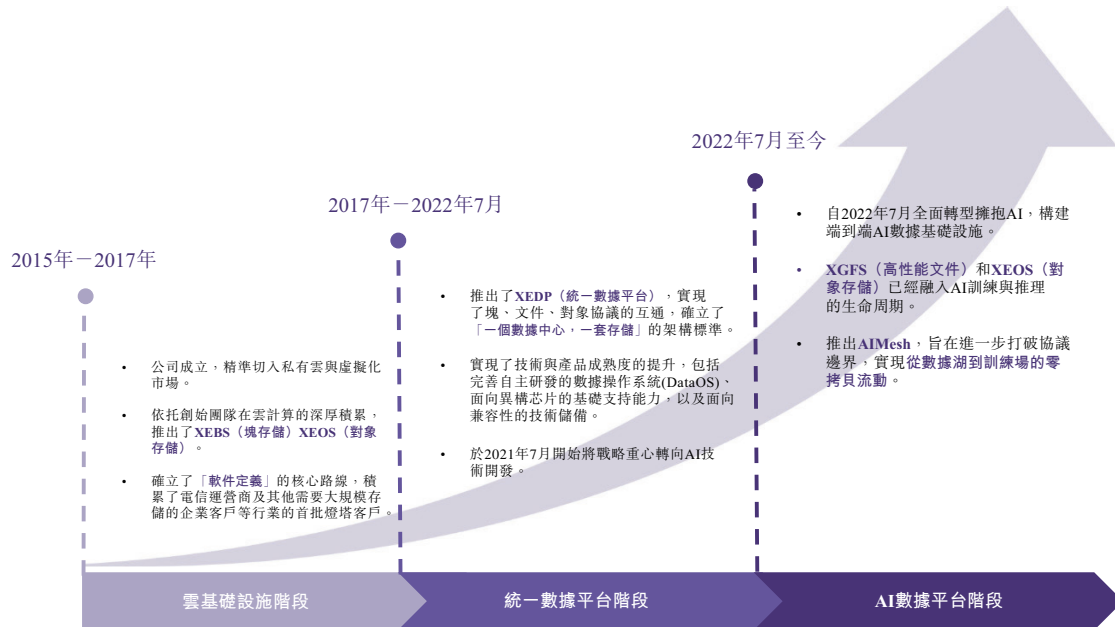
2015年－2017年

• 公司成立，精準切入私有雲與虛擬化市場。

• 依托創始團隊在雲計算的深厚積累，推出了XEBS（塊存儲）XEOS（對象存儲）。

• 確立了「軟件定義」的核心路線，積累了電信運營商及其他需要大規模存儲的企業客戶等行業的首批燈塔客戶。

2017年－2022年7月

• 推出了XEDP（統一數據平台），實現了塊、文件、對象協議的互通，確立了「一個數據中心，一套存儲」的架構標準。

• 實現了技術與產品成熟度的提升，包括完善自主研發的數據操作系統(DataOS)、面向異構芯片的基礎支持能力，以及面向兼容性的技術儲備。

• 於2021年7月開始將戰略重心轉向AI技術開發。

2022年7月至今

• 自2022年7月全面轉型擁抱AI，構建端到端AI數據基礎設施。

• XGFS（高性能文件）和XEOS（對象存儲）已經融入AI訓練與推理的生命周期。

• 推出AIMesh，旨在進一步打破協議邊界，實現從數據湖到訓練場的零拷貝流動。

雲基礎設施階段

統一數據平台階段

AI數據平台階段